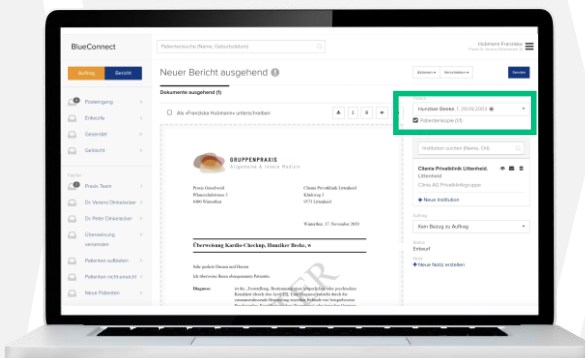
BlueConnect

Patientensuche (Name, Geburtsdatum)

Hubmann Franziska

Auftrag

Bericht

Posteingang

Entwürfe

Gesendet

Gelöscht

Praxis Team

Dr. Verena Dinkelacker

Dr. Peter Dinkelacker

Überweisung versenden

Patienten aufbieten

Patienten nicht erreicht

Neue Patienten

Neuer Bericht ausgehend

Aktionen

Verschieben

Senden

Dokumente ausgehend (1)

Als «Franziska Hubmann» unterschreiben

GRUPPENPRAXIS

Allgemeine & Innere Medizin

Winterthur, 27. November 2021

Überweisung Kardio-Checkup, Hunziker Beeke, w

Sehr geehrte Damen und Herren

Ich überweise Ihnen obengenannte Patientin.

Diagnose:

Hunziker Beeke, 1. 09.09.2003

Patientenakte (1)

Institution suchen (Name, Ort)

Clinia Privatklinik Littenheid

Littenheid

Clinia AG Privatklinikgruppe

+ Neue Institution

Auftrag

Kein Bezug zu Auftrag

Status

Entwurf

Notiz

+ Neue Notiz erstellen